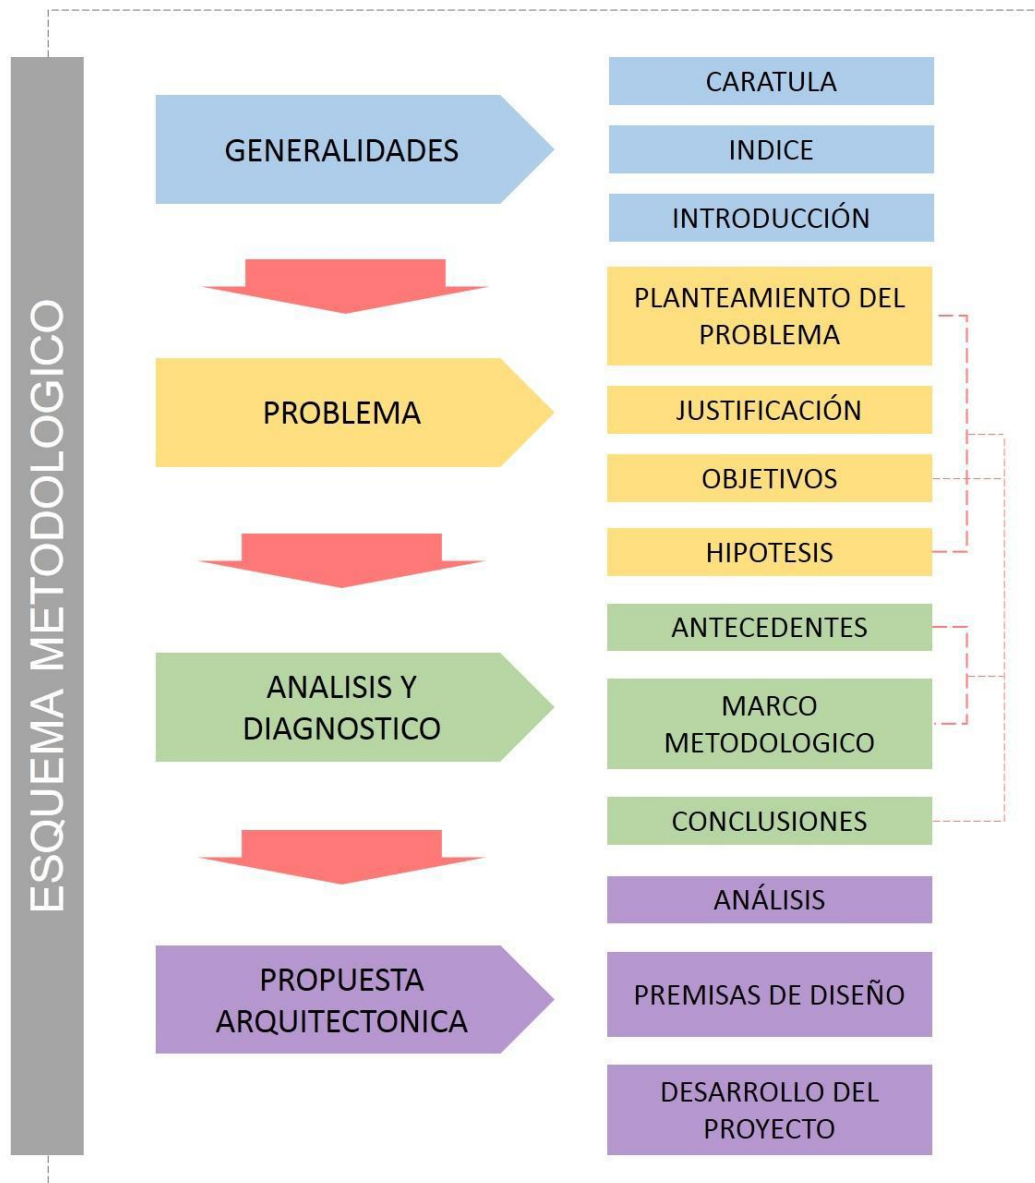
ESQUEMA METODOLOGICO

GENERALIDADES

CARATULA

INDICE

INTRODUCCIÓN

PROBLEMA

PLANTEAMIENTO DEL PROBLEMA

JUSTIFICACIÓN

OBJETIVOS

HIPOTESIS

ANALISIS Y DIAGNOSTICO

ANTECEDENTES

MARCO METODOLOGICO

CONCLUSIONES

PROPUESTA ARQUITECTONICA

ANÁLISIS

PREMISAS DE DISEÑO

DESARROLLO DEL PROYECTO